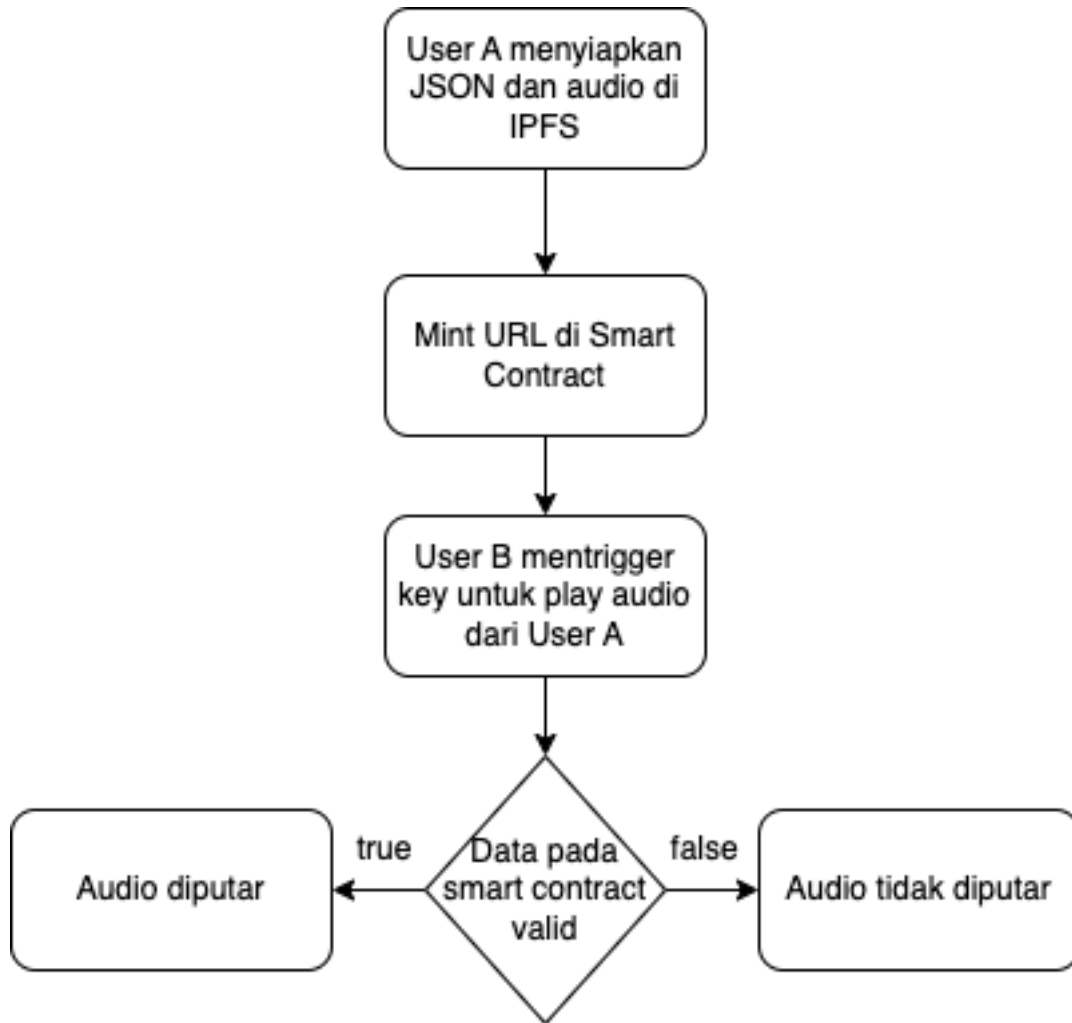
User A menyiapkan JSON dan audio di IPFS

Mint URL di Smart Contract

User B mentrigger key untuk play audio dari User A

Data pada smart contract valid

true

Audio diputar

false

Audio tidak diputar